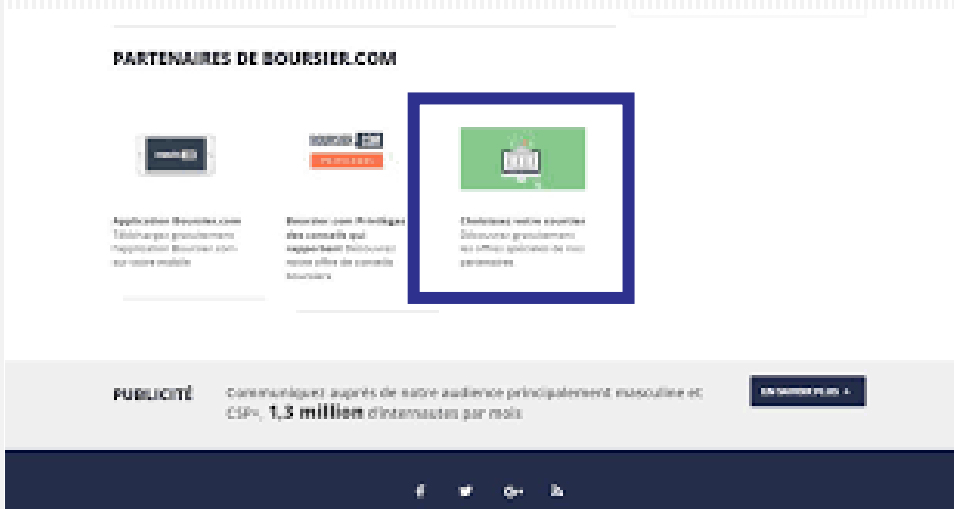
PARTENAIRES DE BOURSIER.COM

Application Boursier.com Téléchargez gratuitement l'application Boursier.com sur votre mobile

Boursier.com Privilèges des conseils qui rapportent Découvrez notre offre de conseils boursiers

Choisissez votre courtier Découvrez gratuitement les offres spéciales de nos partenaires

PUBLICITÉ

Communiquez auprès de notre audience principalement masculine et CSP+, 1,3 million d'internautes par mois

EN SAVOIR PLUS